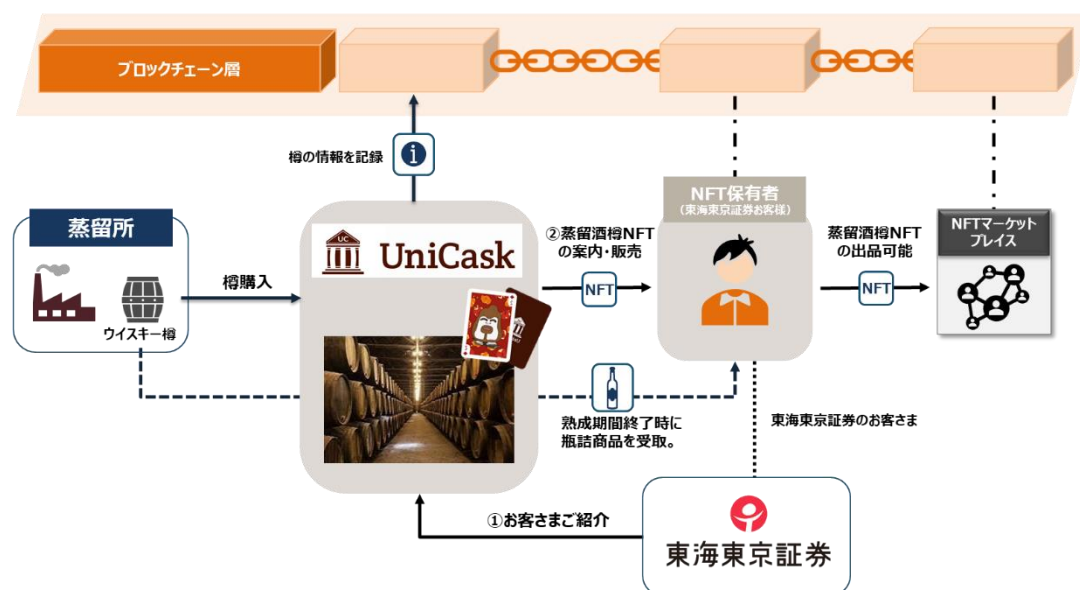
ブロックチェーン層

樽の情報を記録

蒸留所

ウイスキー樽

樽購入

UC

UniCask

②蒸留酒樽NFTの案内・販売

NFT

NFT保有者
（東海東京証券お客様）

蒸留酒樽NFTの出品可能

NFT

NFTマーケットプレイス

熟成期間終了時に瓶詰商品を受取。

東海東京証券のお客さま

①お客さまご紹介

東海東京証券